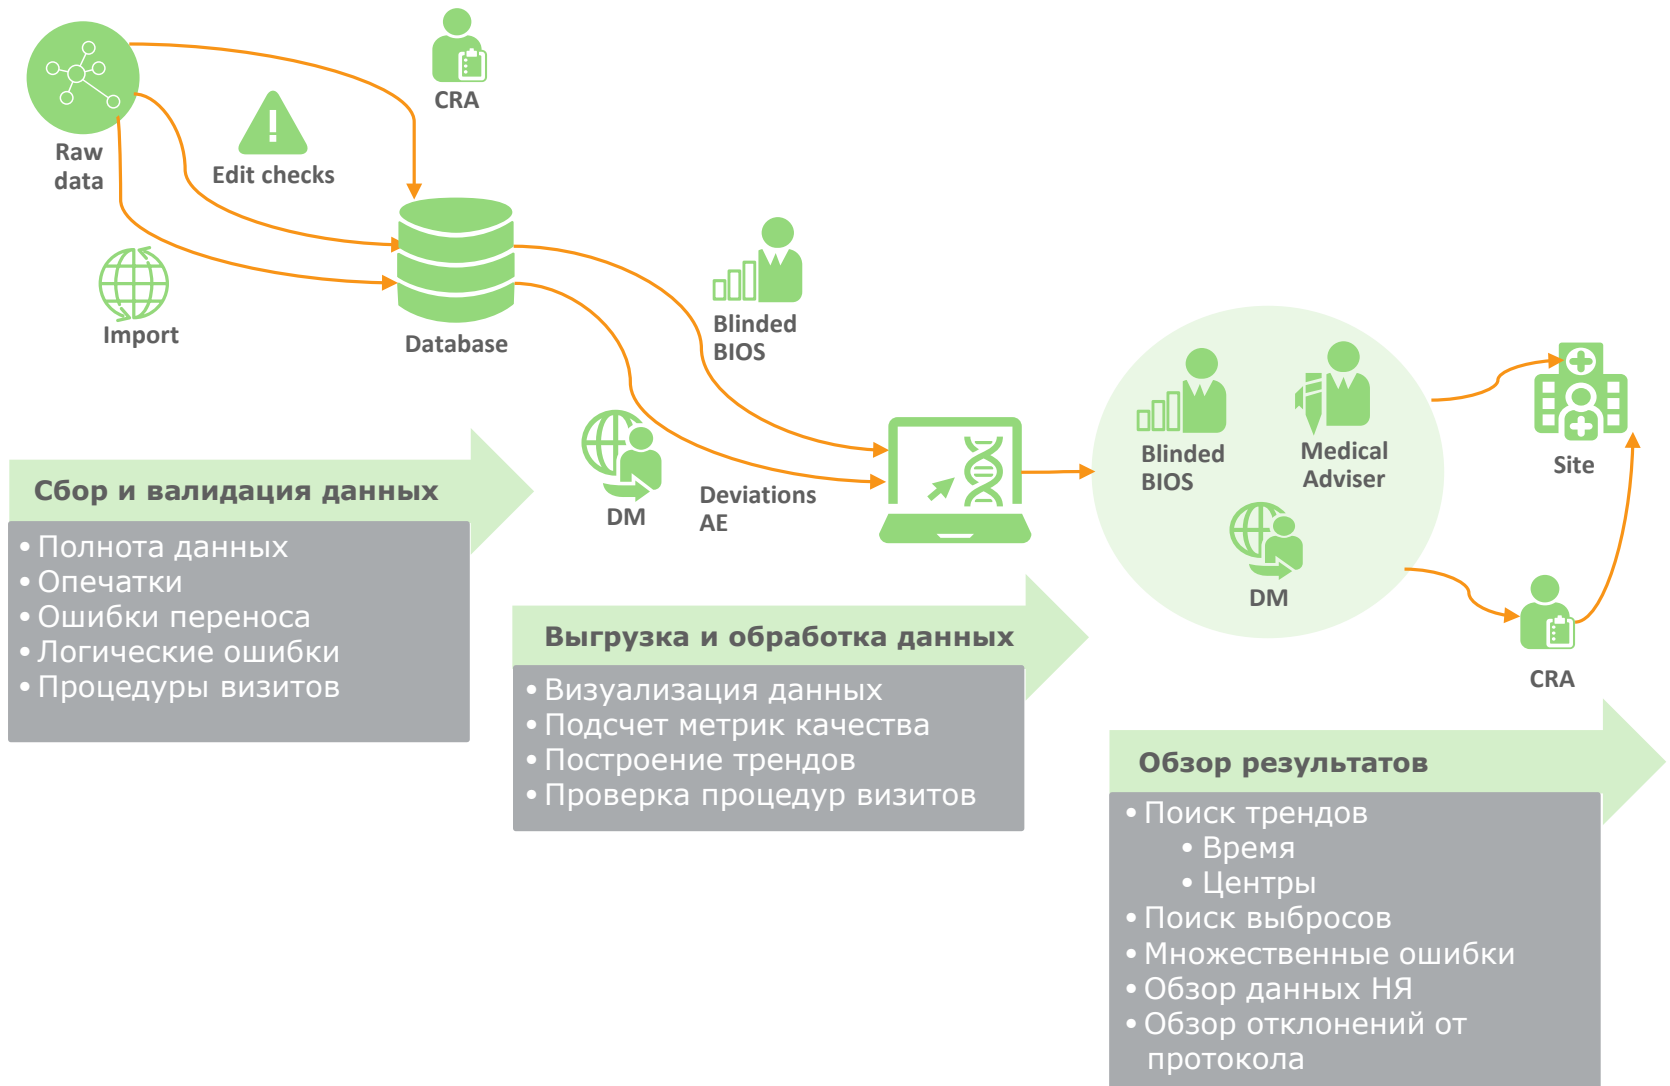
Raw data

CRA

Edit checks

Import

Database

Blinded BIOS

DM

Deviations AE

Blinded BIOS

Medical Adviser

DM

Site

CRA

Сбор и валидация данных
• Полнота данных
• Опечатки
• Ошибки переноса
• Логические ошибки
• Процедуры визитов

Выгрузка и обработка данных
• Визуализация данных
• Подсчет метрик качества
• Построение трендов
• Проверка процедур визитов

Обзор результатов
• Поиск трендов
• Время
• Центры
• Поиск выбросов
• Множественные ошибки
• Обзор данных НЯ
• Обзор отклонений от протокола